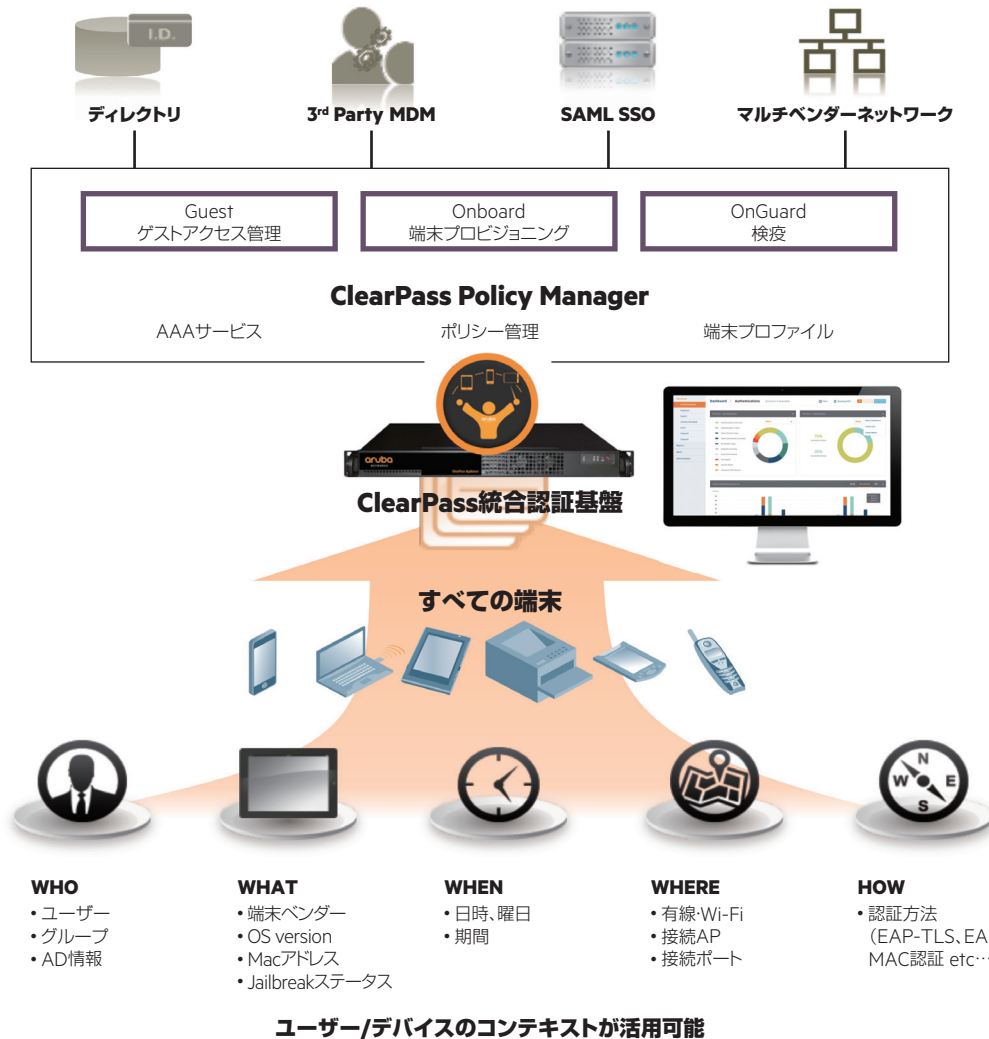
I.D.

ディレクトリ

3rd Party MDM

SAML SSO

マルチベンダーネットワーク

Guest
ゲストアクセス管理

Onboard
端末プロビジョニング

OnGuard
検疫

ClearPass Policy Manager

AAAサービス

ポリシー管理

端末プロファイル

aruba

ClearPass統合認証基盤

すべての端末

N
W E
S

WHO
• ユーザー
• グループ
• AD情報

WHAT
• 端末ベンダー
• OS version
• Macアドレス
• Jailbreakステータス

WHEN
• 日時、曜日
• 期間

WHERE
• 有線·Wi-Fi
• 接続AP
• 接続ポート

HOW
• 認証方法
（EAP-TLS、EA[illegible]
MAC認証 etc…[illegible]

ユーザー/デバイスのコンテキストが活用可能